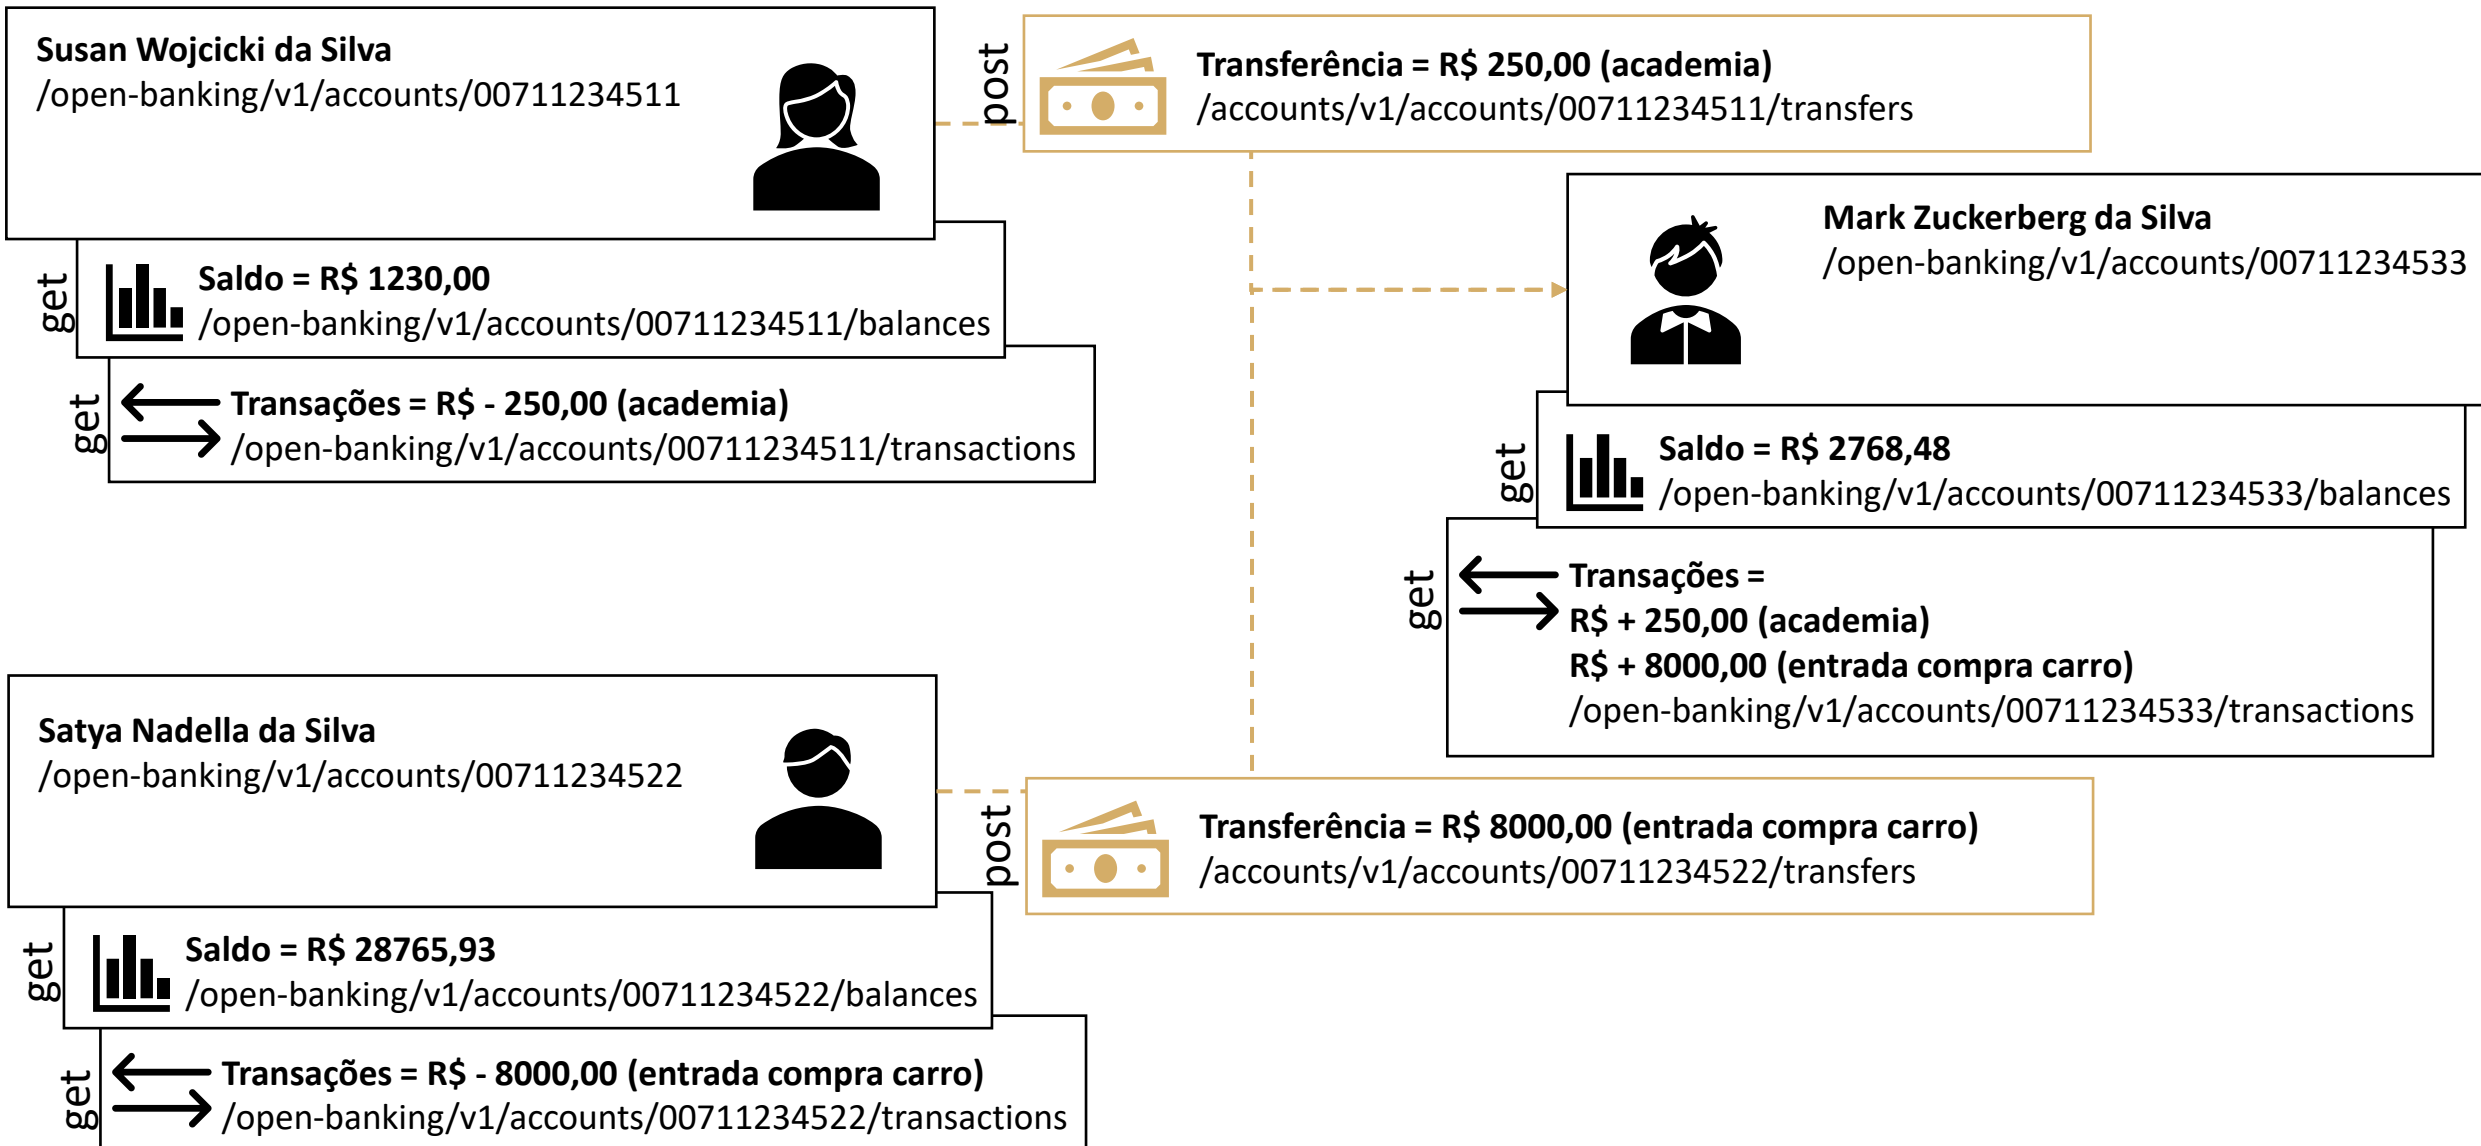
Susan Wojcicki da Silva
/open-banking/v1/accounts/00711234511

post

Transferência = R$ 250,00 (academia)
/accounts/v1/accounts/00711234511/transfers

get

Saldo = R$ 1230,00
/open-banking/v1/accounts/00711234511/balances

get

Transações = R$ - 250,00 (academia)
/open-banking/v1/accounts/00711234511/transactions

Mark Zuckerberg da Silva
/open-banking/v1/accounts/00711234533

get

Saldo = R$ 2768,48
/open-banking/v1/accounts/00711234533/balances

get

Transações =
R$ + 250,00 (academia)
R$ + 8000,00 (entrada compra carro)
/open-banking/v1/accounts/00711234533/transactions

Satya Nadella da Silva
/open-banking/v1/accounts/00711234522

post

Transferência = R$ 8000,00 (entrada compra carro)
/accounts/v1/accounts/00711234522/transfers

get

Saldo = R$ 28765,93
/open-banking/v1/accounts/00711234522/balances

get

Transações = R$ - 8000,00 (entrada compra carro)
/open-banking/v1/accounts/00711234522/transactions